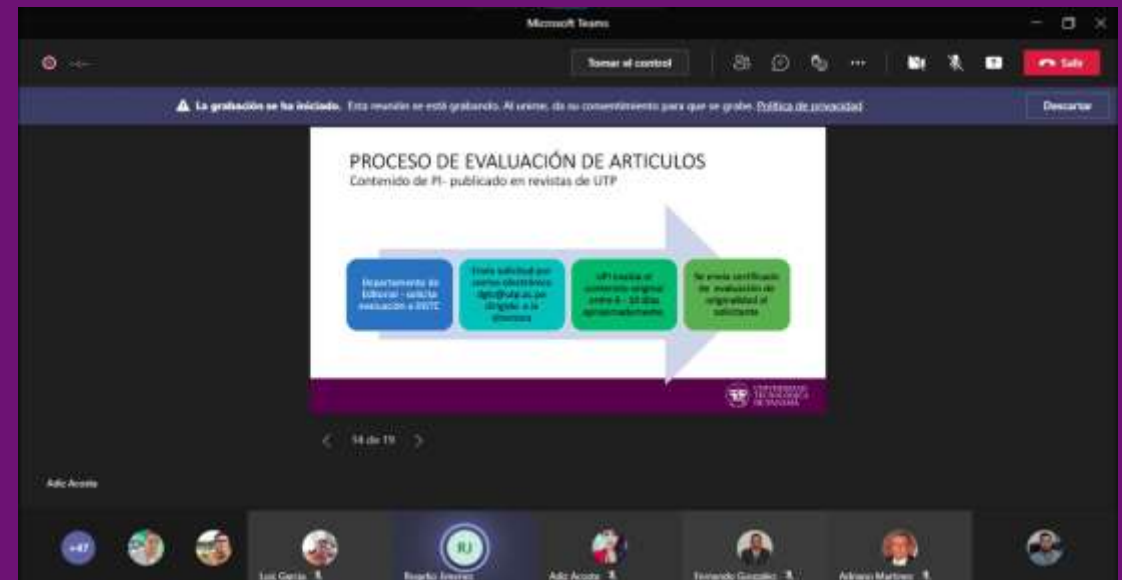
Microsoft Teams

Tomar el control

Salir

La grabación se ha iniciado. Esta reunión se está grabando. Al unirse, da su consentimiento para que se grabe. Política de privacidad

Descartar

PROCESO DE EVALUACIÓN DE ARTICULOS
Contenido de PI- publicado en revistas de UTP

Departamento de Editorial - solicita evaluación a DGTC

Envía solicitud por correo electrónico dgtc@utp.ac.pa dirigido a la Directora

UPI revisa el contenido original entre 6 - 10 días aproximadamente

Se envía certificado de evaluación de originalidad al solicitante

UNIVERSIDAD TECNOLÓGICA DE PANAMÁ

14 de 19

Adic Acosta

+47

RJ

Luis Garcia

Rosalio Jimenez

Adic Acosta

Fernando Gonzalez

Adriano Martinez